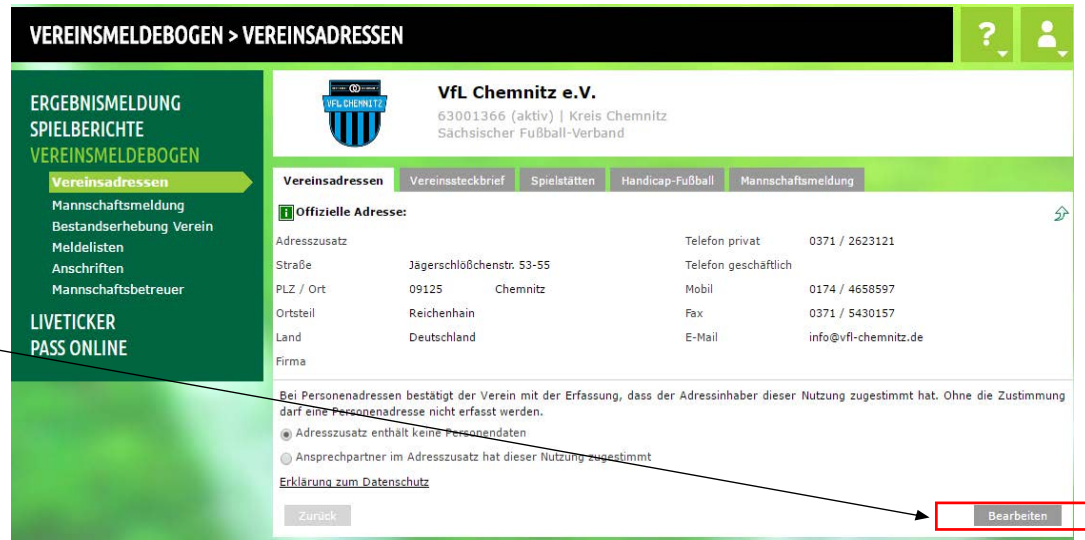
VEREINSMELDEBOGEN > VEREINSADRESSEN

?

ERGEBNISMELDUNG
SPIELBERICHTE
VEREINSMELDEBOGEN
Vereinsadressen
Mannschaftsmeldung
Bestandserhebung Verein
Meldelisten
Anschriften
Mannschaftsbetreuer
LIVETICKER
PASS ONLINE

VfL CHEMNITZ

VfL Chemnitz e.V.
63001366 (aktiv) | Kreis Chemnitz
Sächsischer Fußball-Verband

Vereinsadressen | Vereinssteckbrief | Spielstätten | Handicap-Fußball | Mannschaftsmeldung

Offizielle Adresse:

| | | | |
|---|---|---|---|
| Adresszusatz | | Telefon privat | 0371 / 2623121 |
| Straße | Jägerschlößchenstr. 53-55 | Telefon geschäftlich | |
| PLZ / Ort | 09125 Chemnitz | Mobil | 0174 / 4658597 |
| Ortsteil | Reichenhain | Fax | 0371 / 5430157 |
| Land | Deutschland | E-Mail | info@vfl-chemnitz.de |
| Firma | | | |

Bei Personenadressen bestätigt der Verein mit der Erfassung, dass der Adressinhaber dieser Nutzung zugestimmt hat. Ohne die Zustimmung darf eine Personenadresse nicht erfasst werden.

Adresszusatz enthält keine Personendaten

Ansprechpartner im Adresszusatz hat dieser Nutzung zugestimmt

Erklärung zum Datenschutz

Zurück

Bearbeiten